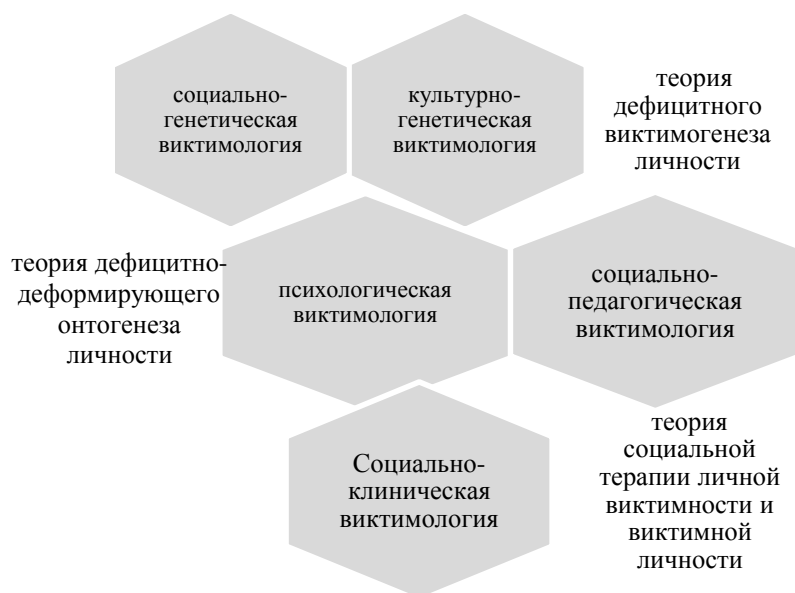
социально-генетическая виктимология

культурно-генетическая виктимология

теория дефицитного виктимогенеза личности

теория дефицитно-деформирующего онтогенеза личности

психологическая виктимология

социально-педагогическая виктимология

Социально-клиническая виктимология

теория социальной терапии личной виктимности и виктимной личности